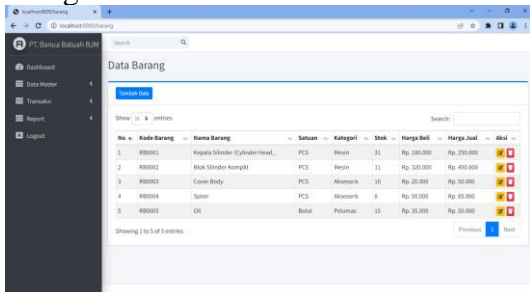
localhost:8000/barang
localhost:8000/barang

PT. Banua Batuah BJM
Search

Dashboard
Data Master
Transaksi
Report
Logout

Data Barang

Tambah Data

Show 10 entries
Search:

| No | Kode Barang | Nama Barang | Satuan | Kategori | Stok | Harga Beli | Harga Jual | Aksi |
|---|---|---|---|---|---|---|---|---|
| 1 | RB0001 | Kepala Silinder (Cylinder Head_ | PCS | Mesin | 31 | Rp. 180.000 | Rp. 250.000 | |
| 2 | RB0002 | Blok Silinder Komplit | PCS | Mesin | 11 | Rp. 320.000 | Rp. 450.000 | |
| 3 | RB0003 | Cover Body | PCS | Aksesoris | 10 | Rp. 20.000 | Rp. 50.000 | |
| 4 | RB0004 | Spion | PCS | Aksesoris | 6 | Rp. 50.000 | Rp. 85.000 | |
| 5 | RB0005 | Oli | Botol | Pelumas | 15 | Rp. 35.000 | Rp. 50.000 | |

Showing 1 to 5 of 5 entries

Previous 1 Next